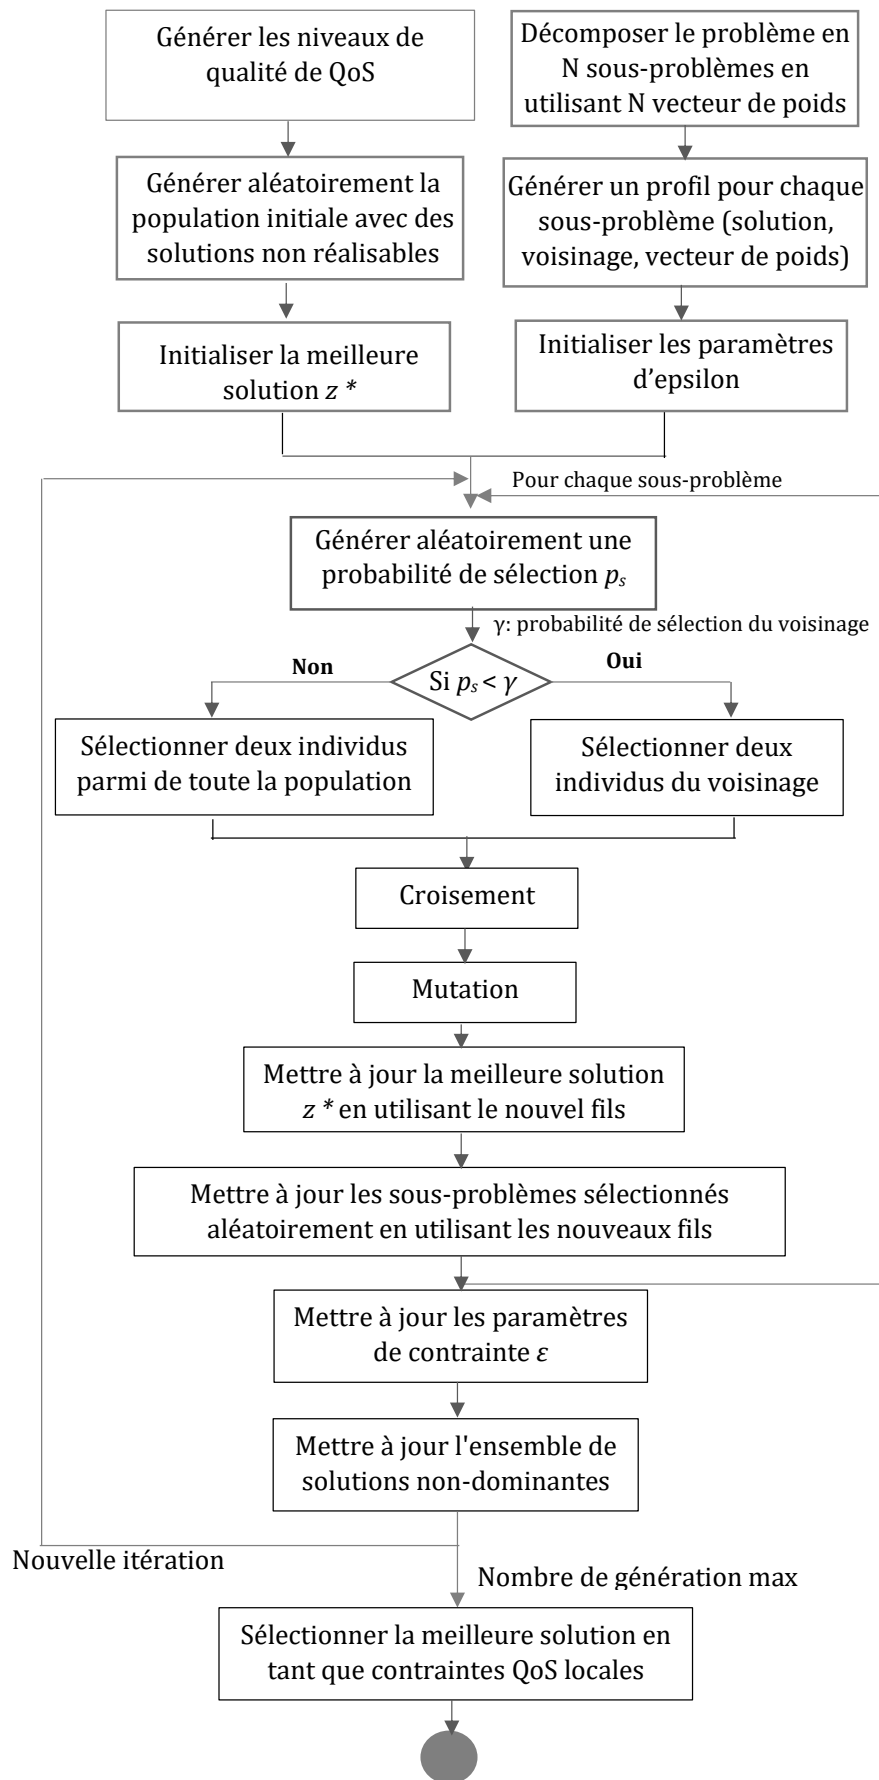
Générer les niveaux de qualité de QoS

Décomposer le problème en N sous-problèmes en utilisant N vecteur de poids

Générer aléatoirement la population initiale avec des solutions non réalisables

Générer un profil pour chaque sous-problème (solution, voisinage, vecteur de poids)

Initialiser la meilleure solution $z$ *

Initialiser les paramètres d'epsilon

Pour chaque sous-problème

Générer aléatoirement une probabilité de sélection $p_s$

γ: probabilité de sélection du voisinage

Non

Si $p_s < \gamma$

Oui

Sélectionner deux individus parmi de toute la population

Sélectionner deux individus du voisinage

Croisement

Mutation

Mettre à jour la meilleure solution $z$ * en utilisant le nouvel fils

Mettre à jour les sous-problèmes sélectionnés aléatoirement en utilisant les nouveaux fils

Mettre à jour les paramètres de contrainte $\varepsilon$

Mettre à jour l'ensemble de solutions non-dominantes

Nouvelle itération

Nombre de génération max

Sélectionner la meilleure solution en tant que contraintes QoS locales